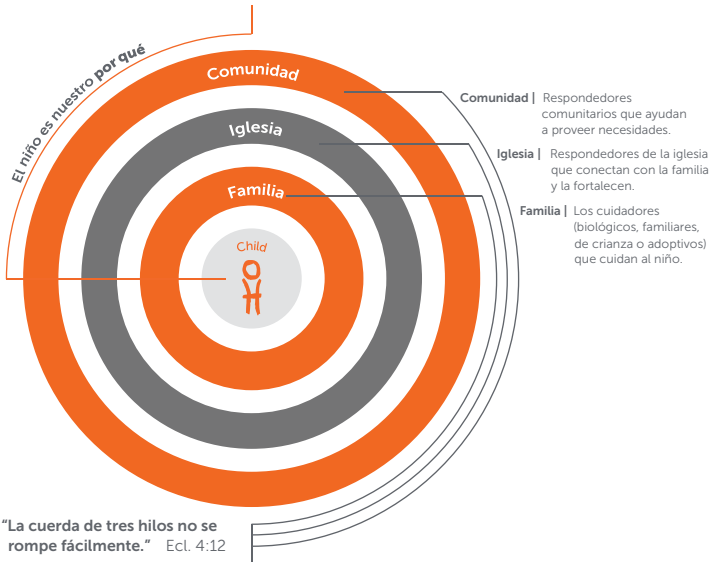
El niño es nuestro por qué

Comunidad

Iglesia

Familia

Child

Comunidad | Respondedores comunitarios que ayudan a proveer necesidades.

Iglesia | Respondedores de la iglesia que conectan con la familia y la fortalecen.

Familia | Los cuidadores (biológicos, familiares, de crianza o adoptivos) que cuidan al niño.

"La cuerda de tres hilos no se rompe fácilmente." Ecl. 4:12